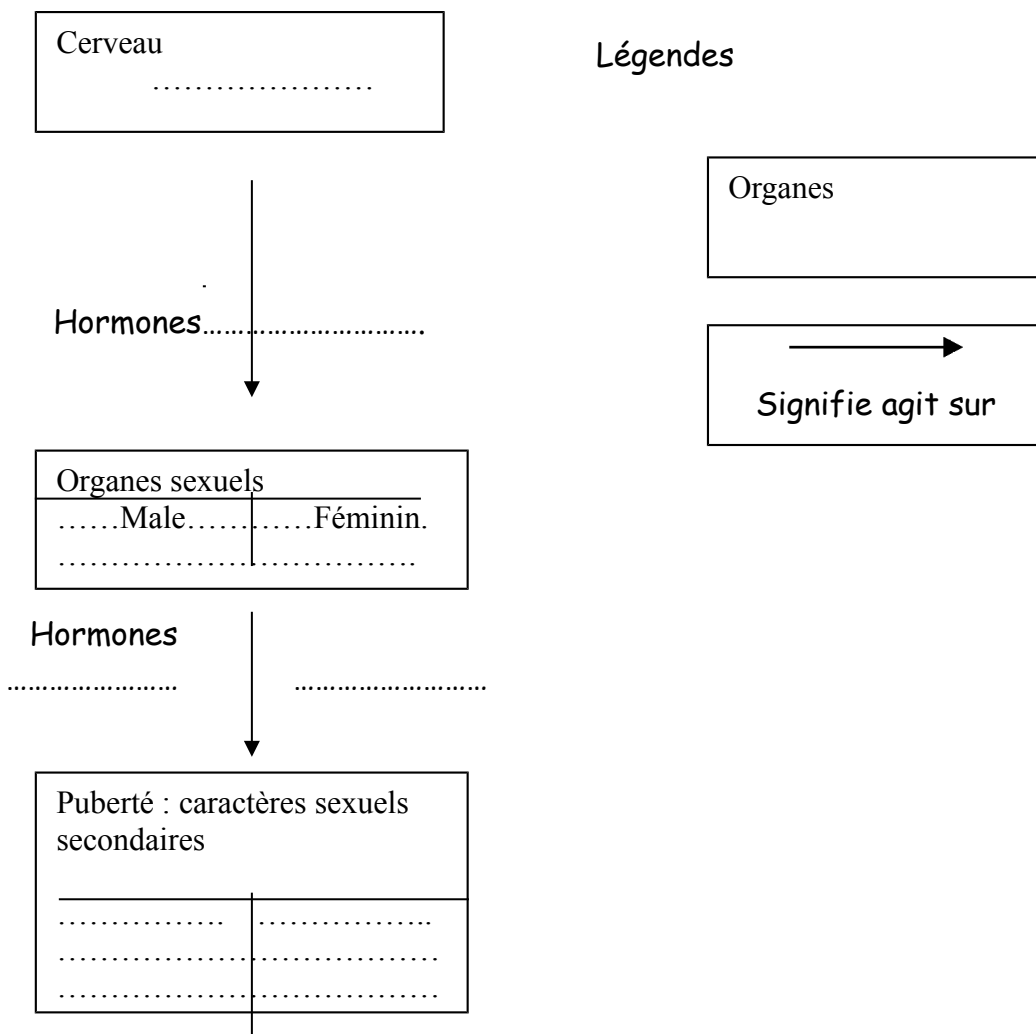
Cerveau
…………………

Légendes

Organes

Signifie agit sur

Hormones………………………….

Organes sexuels
……Male…………Féminin.
……………………………

Hormones
…………………… ……………………

Puberté : caractères sexuels secondaires
……………… ……………..
………………………………
………………………………